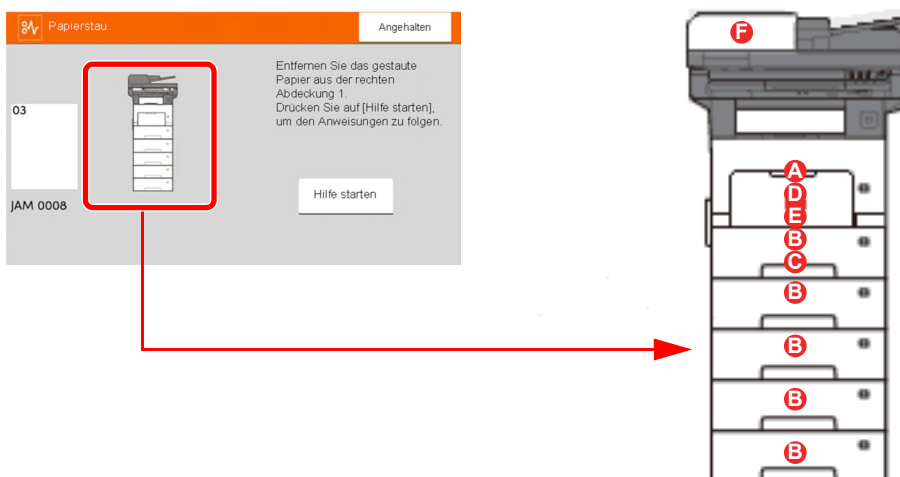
Papierstau.

Angehalten

03

JAM 0008

Entfernen Sie das gestaute Papier aus der rechten Abdeckung 1.
Drücken Sie auf [Hilfe starten], um den Anweisungen zu folgen.

Hilfe starten

F

A

D

E

B

C

B

B

B

B